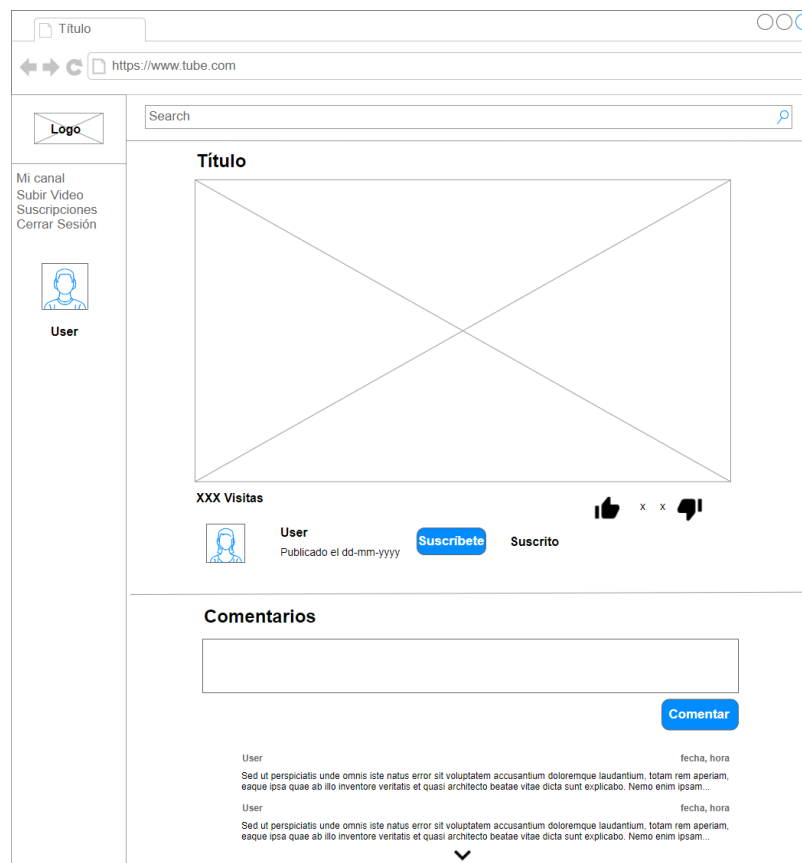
Título

https://www.tube.com

Logo

Search

Mi canal
Subir Video
Suscripciones
Cerrar Sesión

User

Título

XXX Visitas

x x

User
Publicado el dd-mm-yyyy

Suscribete

Suscrito

Comentarios

Comentar

User fecha, hora

Sed ut perspiciatis unde omnis iste natus error sit voluptatem accusantium doloremque laudantium, totam rem aperiam, eaque ipsa quae ab illo inventore veritatis et quasi architecto beatae vitae dicta sunt explicabo. Nemo enim ipsam...

User fecha, hora

Sed ut perspiciatis unde omnis iste natus error sit voluptatem accusantium doloremque laudantium, totam rem aperiam, eaque ipsa quae ab illo inventore veritatis et quasi architecto beatae vitae dicta sunt explicabo. Nemo enim ipsam...